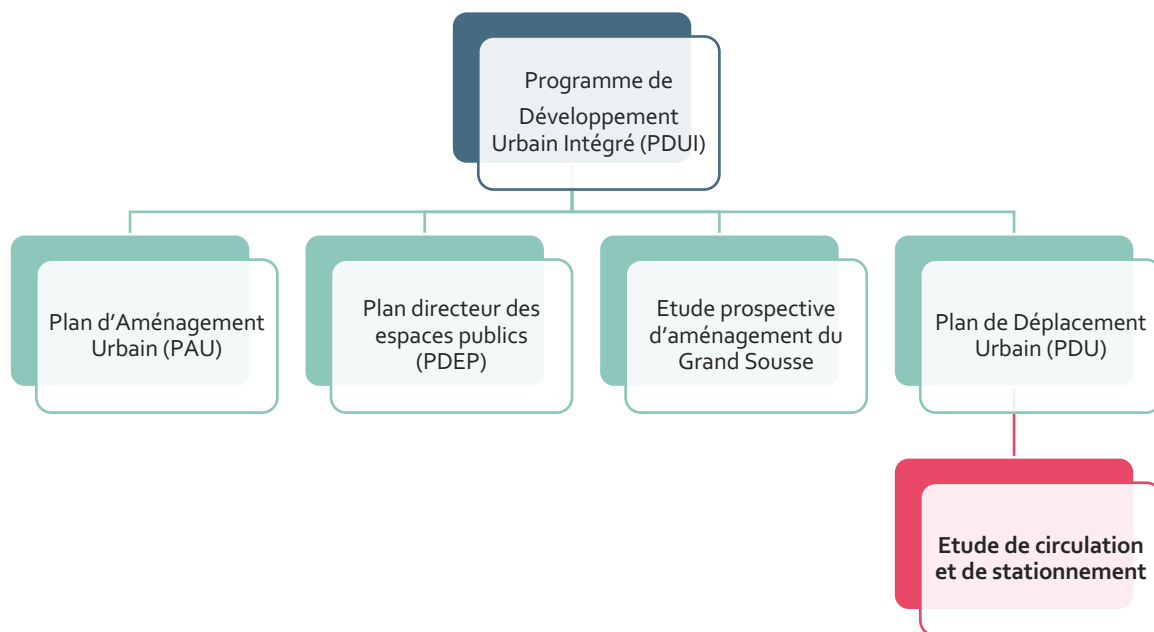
Programme de Développement Urbain Intégré (PDUI)

Plan d'Aménagement Urbain (PAU)

Plan directeur des espaces publics (PDEP)

Etude prospective d'aménagement du Grand Sousse

Plan de Déplacement Urbain (PDU)

Etude de circulation et de stationnement